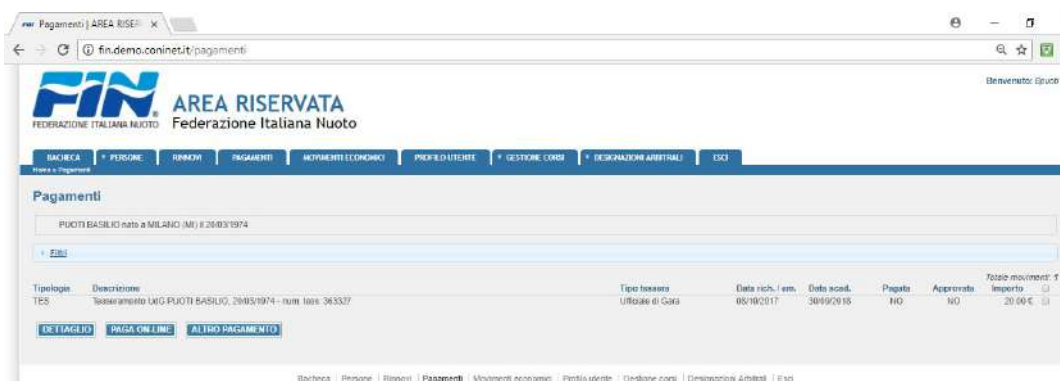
Pagamenti | AREA RISER ×

fin.demo.coninet.it/pagamenti

FIN FEDERAZIONE ITALIANA NUOTO

AREA RISERVATA
Federazione Italiana Nuoto

Benvenuto: Bpuoti

BACHECA | + PERSONE | RINNOVI | PAGAMENTI | MOVIMENTI ECONOMICI | PROFILO UTENTE | + GESTIONE CORSI | + DESIGNAZIONI ARBITRALI | ESCI

Home » Pagamenti

Pagamenti

PUOTI BASILIO nato a MILANO (MI) il 20/03/1974

+ Filtri

Totale movimenti: 1

| Tipologia | Descrizione | Tipo tessera | Data rich. / em. | Data scad. | Pagato | Approvato | Importo |
|---|---|---|---|---|---|---|---|
| TES | Tesseramento UdG PUOTI BASILIO, 20/03/1974 - num. tess. 363327 | Ufficiale di Gara | 05/10/2017 | 30/09/2018 | NO | NO | 20,00€ |

DETTAGLIO PAGA ON-LINE ALTRO PAGAMENTO

Bacheca | Persone | Rinnovi | Pagamenti | Movimenti economici | Profilo utente | Gestione corsi | Designazioni Arbitrali | Esci